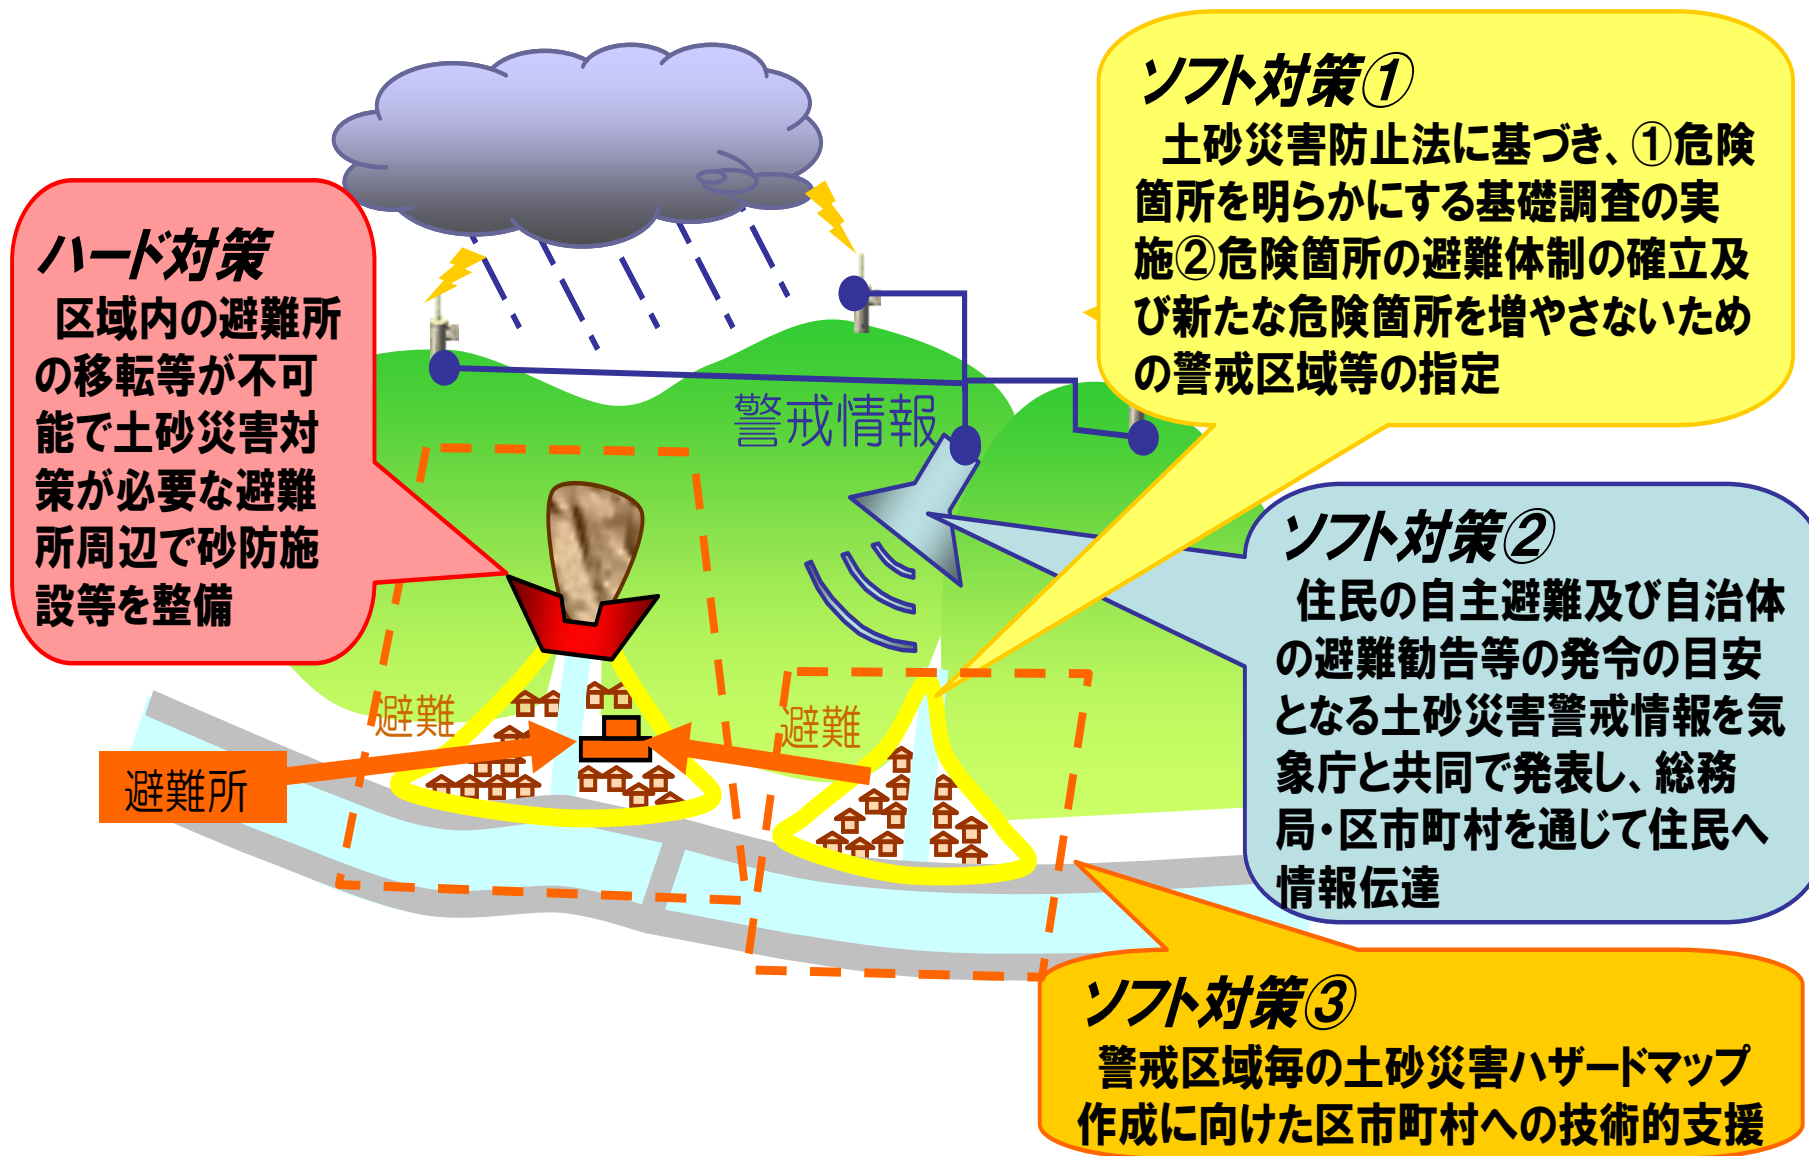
ソフト対策①
土砂災害防止法に基づき、①危険箇所を明らかにする基礎調査の実施②危険箇所の避難体制の確立及び新たな危険箇所を増やさないための警戒区域等の指定

ハード対策
区域内の避難所の移転等が不可能で土砂災害対策が必要な避難所周辺で砂防施設等を整備

警戒情報

ソフト対策②
住民の自主避難及び自治体の避難勧告等の発令の目安となる土砂災害警戒情報を気象庁と共同で発表し、総務局・区市町村を通じて住民へ情報伝達

避難

避難

避難所

ソフト対策③
警戒区域毎の土砂災害ハザードマップ作成に向けた区市町村への技術的支援